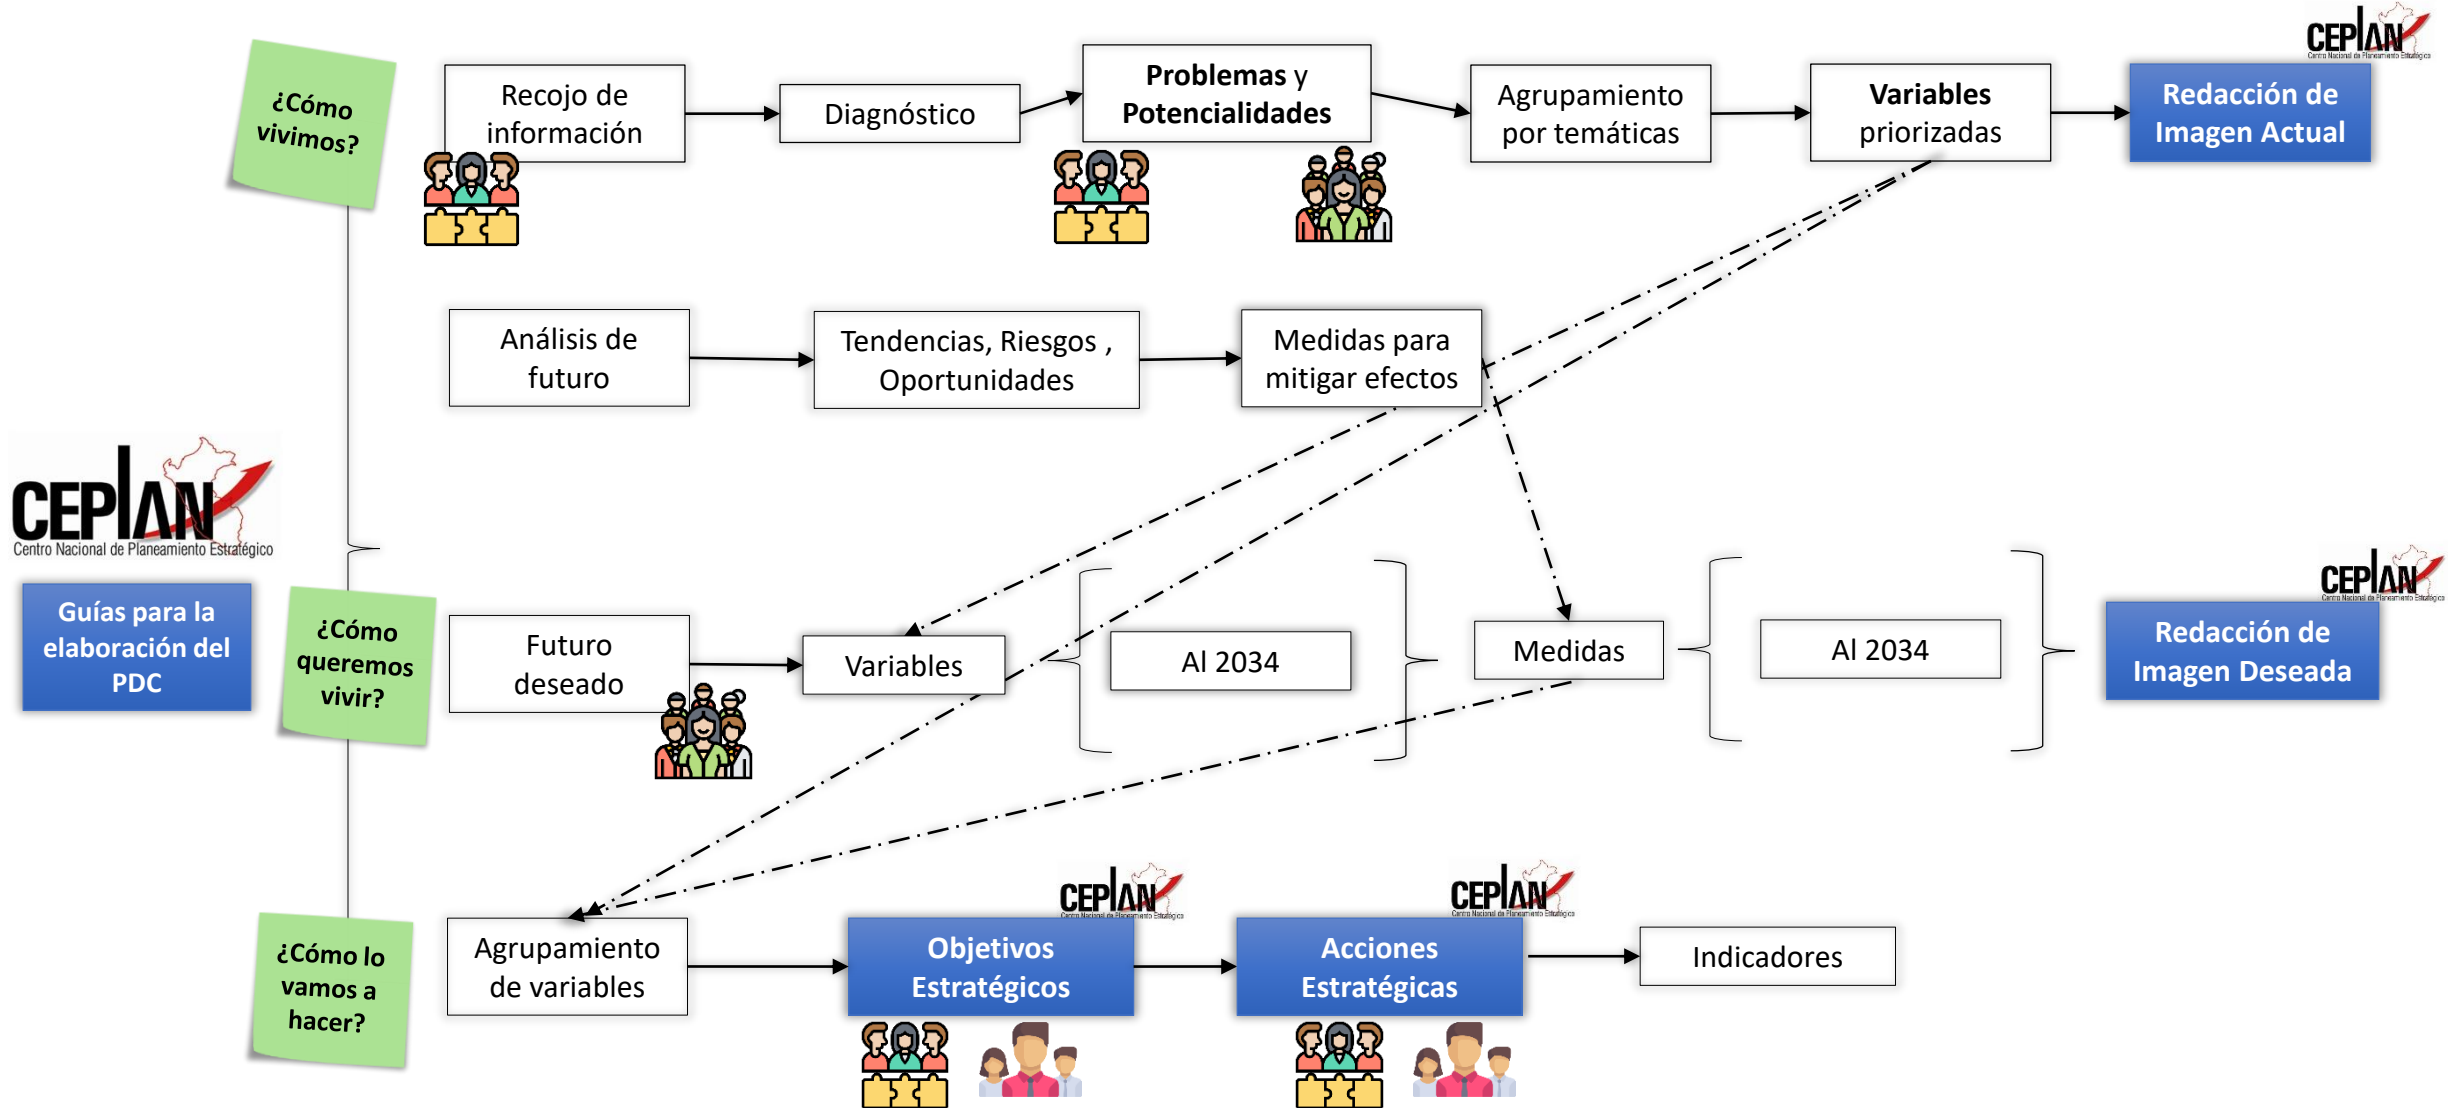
¿Cómo vivimos?

Recojo de información

Diagnóstico

Problemas y Potencialidades

Agrupamiento por temáticas

Variables priorizadas

Redacción de Imagen Actual

CEPLAN
Centro Nacional de Planeamiento Estratégico

Análisis de futuro

Tendencias, Riesgos , Oportunidades

Medidas para mitigar efectos

CEPLAN
Centro Nacional de Planeamiento Estratégico

Guías para la elaboración del PDC

¿Cómo queremos vivir?

Futuro deseado

Variables

Al 2034

Medidas

Al 2034

Redacción de Imagen Deseada

CEPLAN
Centro Nacional de Planeamiento Estratégico

¿Cómo lo vamos a hacer?

Agrupamiento de variables

CEPLAN
Centro Nacional de Planeamiento Estratégico

Objetivos Estratégicos

CEPLAN
Centro Nacional de Planeamiento Estratégico

Acciones Estratégicas

Indicadores